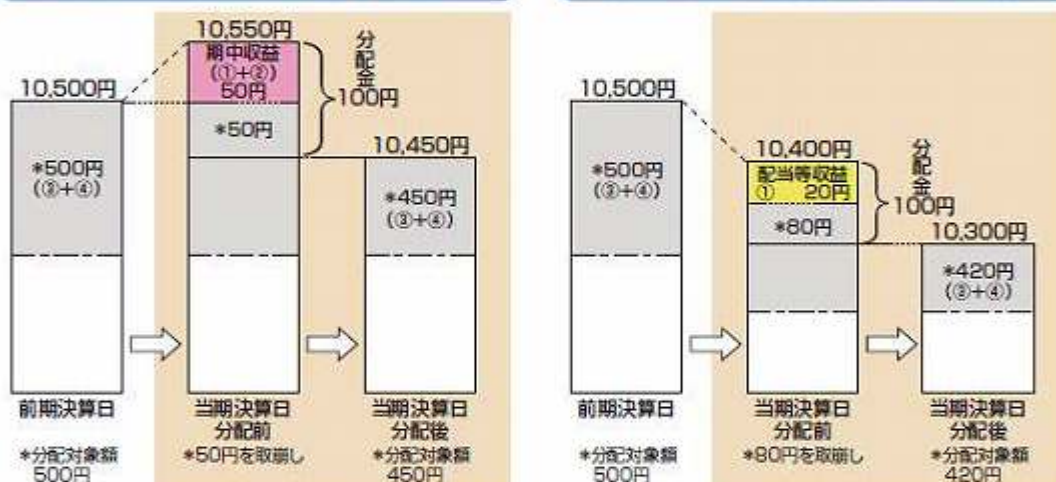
10,550円
期中収益
(①+②)
50円
分配金
100円
10,500円
*50円
10,450円
*500円
(③+④)
*450円
(③+④)

前期決算日
*分配対象額
500円

当期決算日
分配前
*50円を取崩し

当期決算日
分配後
*分配対象額
450円

10,500円
*500円
(③+④)
10,400円
配当等収益
① 20円
分配金
100円
*80円
10,300円
*420円
(③+④)

前期決算日
*分配対象額
500円

当期決算日
分配前
*80円を取崩し

当期決算日
分配後
*分配対象額
420円